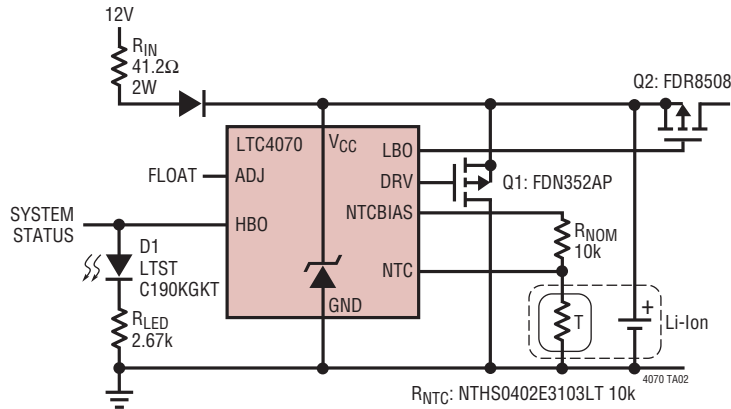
12V

$R_{IN}$
41.2Ω
2W

Q2: FDR8508

LTC4070

$V_{CC}$

LBO

FLOAT

ADJ

DRV

Q1: FDN352AP

SYSTEM STATUS

HBO

NTCBIAS

$R_{NOM}$
10k

D1
LTST
C190KGKT

NTC

GND

T

+

Li-Ion

$R_{LED}$
2.67k

4070 TA02

$R_{NTC}$: NTHS0402E3103LT 10k